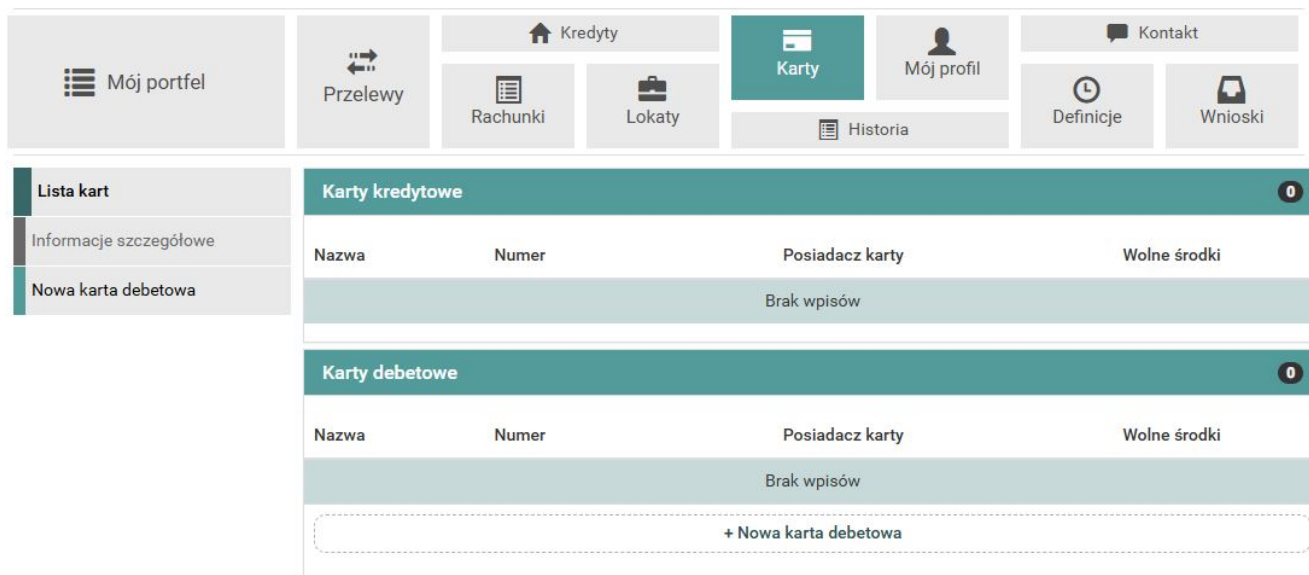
Mój portfel

Przelewy

Kredyty

Rachunki

Lokaty

Karty

Historia

Mój profil

Kontakt

Definicje

Wnioski

Lista kart

Informacje szczegółowe

Nowa karta debetowa

Karty kredytowe 0

| Nazwa | Numer | Posiadacz karty | Wolne środki |
|---|---|---|---|
| Brak wpisów | | | |

Karty debetowe 0

| Nazwa | Numer | Posiadacz karty | Wolne środki |
|---|---|---|---|
| Brak wpisów | | | |

+ Nowa karta debetowa